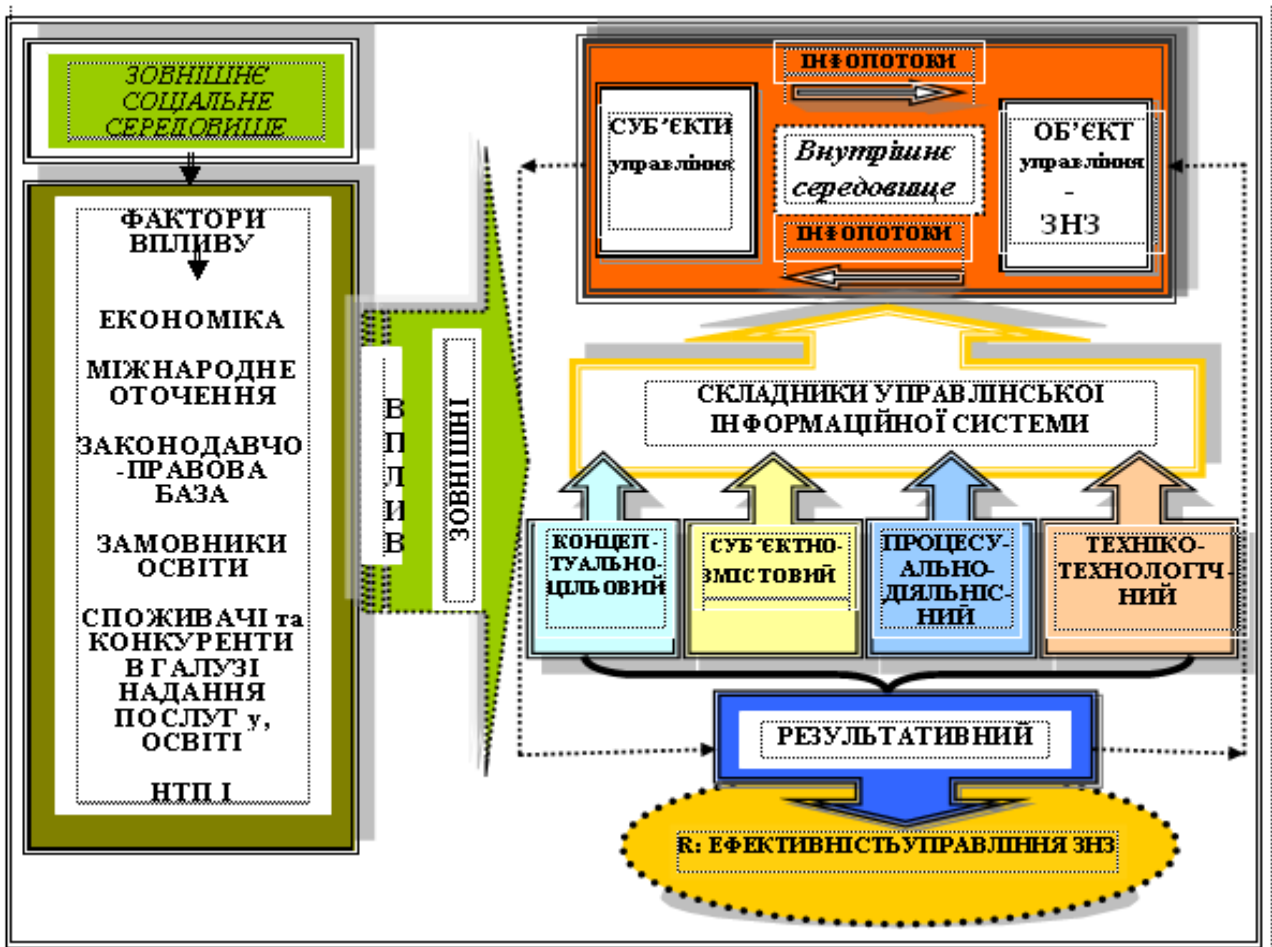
ЗОВНІШНЄ СОЦІАЛЬНЕ СЕРЕДОВИЩЕ

ФАКТОРИ ВПЛИВУ

ЕКОНОМІКА

МІЖНАРОДНЕ ОТОЧЕННЯ

ЗАКОНОДАВЧО-ПРАВОВА БАЗА

ЗАМОВНИКИ ОСВІТИ

СПОЖИВАЧІ та КОНКУРЕНТИ В ГАЛУЗІ НАДАННЯ ПОСЛУГ у, ОСВІТІ

НТП І

ВПЛИВ

ЗОВНІШНІ

ІНФОПОТОКИ

СУБ'ЄКТИ управління

Внутрішнє середовище

ОБ'ЄКТ управління - ЗНЗ

ІНФОПОТОКИ

СКЛАДНИКИ УПРАВЛІНСЬКОЇ ІНФОРМАЦІЙНОЇ СИСТЕМИ

КОНЦЕП-ТУАЛЬНО-ЦІЛЬОВИЙ

СУБ'ЄКТНО-ЗМІСТОВИЙ

ПРОЦЕСУ-АЛЬНО-ДІЯЛЬНІС-НИЙ

ТЕХНІКО-ТЕХНОЛОГІЧ-НИЙ

РЕЗУЛЬТАТИВНИЙ

R: ЕФЕКТИВНІСТЬУПРАВЛІННЯ ЗНЗ